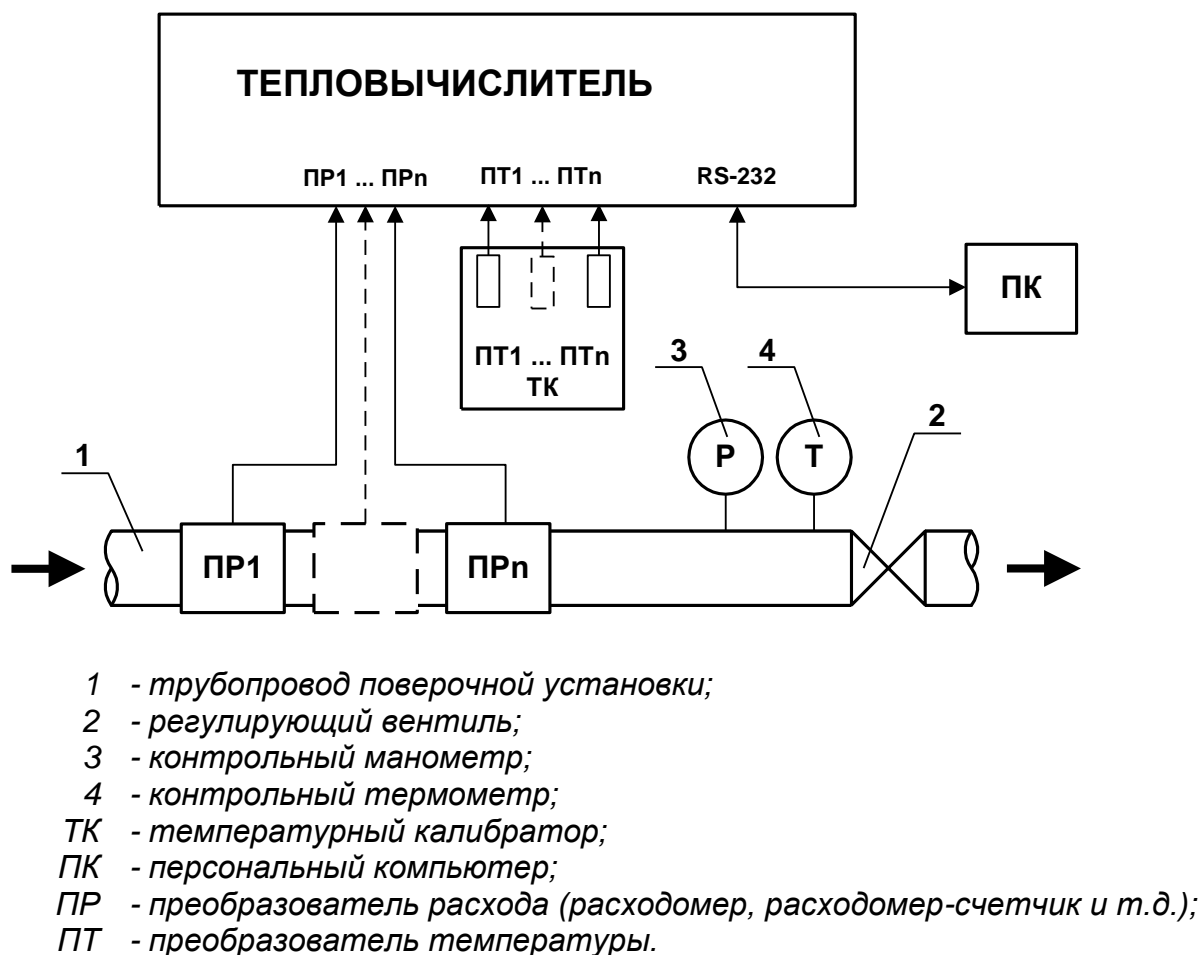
ТЕПЛОВЫЧИСЛИТЕЛЬ

ПР1 ... ПРn

ПТ1 ... ПТn

RS-232

ПК

ПТ1 ... ПТn
ТК

3

4

2

1

Р

Т

ПР1

ПРn

1 - трубопровод поверочной установки;
2 - регулирующий вентиль;
3 - контрольный манометр;
4 - контрольный термометр;
ТК - температурный калибратор;
ПК - персональный компьютер;
ПР - преобразователь расхода (расходомер, расходомер-счетчик и т.д.);
ПТ - преобразователь температуры.